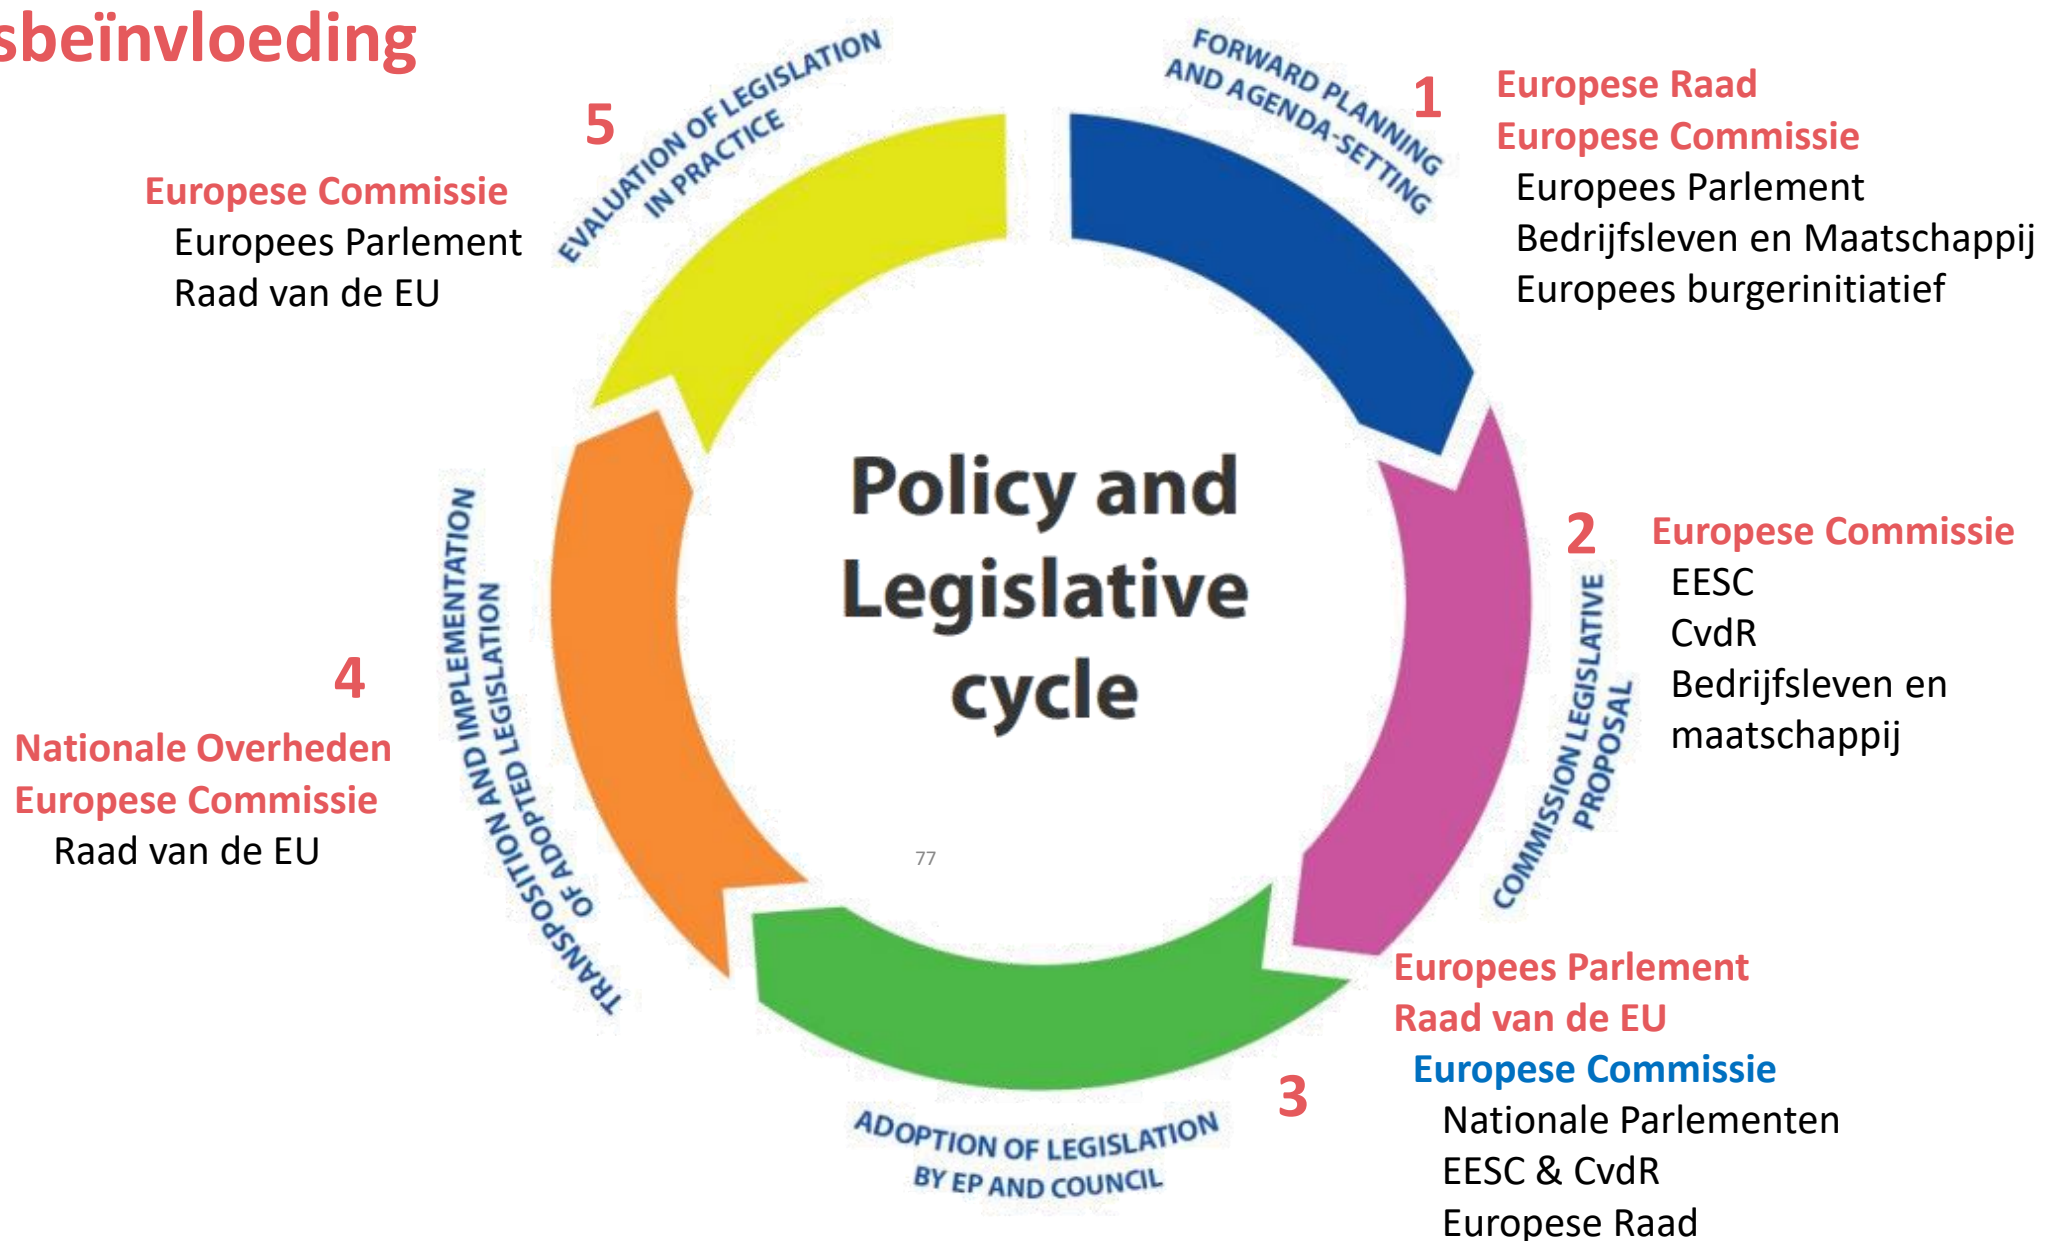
sbeïnvloeding

5
EVALUATION OF LEGISLATION IN PRACTICE

Europese Commissie
Europees Parlement
Raad van de EU

FORWARD PLANNING AND AGENDA-SETTING

1
Europese Raad
Europese Commissie
Europees Parlement
Bedrijfsleven en Maatschappij
Europees burgerinitiatief

Policy and Legislative cycle

2
Europese Commissie
EESC
CvdR
Bedrijfsleven en maatschappij

COMMISSION LEGISLATIVE PROPOSAL

4
Nationale Overheden
Europese Commissie
Raad van de EU

TRANSPOSITION AND IMPLEMENTATION OF ADOPTED LEGISLATION

77

ADOPTION OF LEGISLATION BY EP AND COUNCIL

3
Europees Parlement
Raad van de EU
Europese Commissie
Nationale Parlementen
EESC & CvdR
Europese Raad